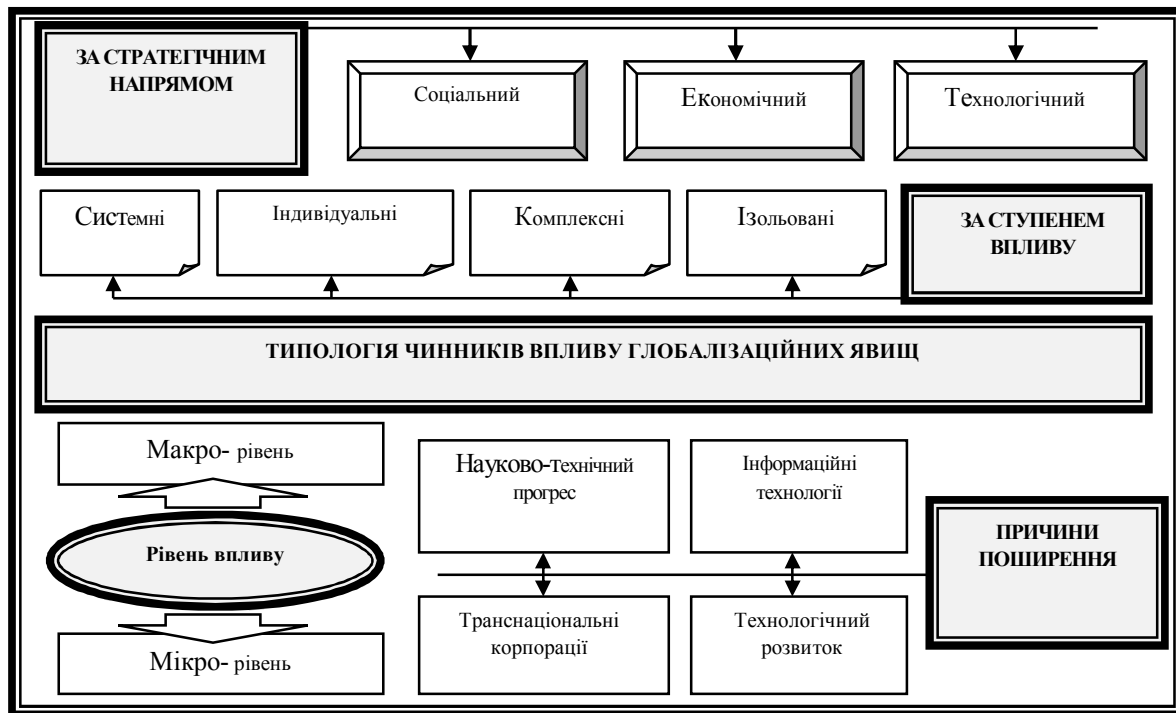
ЗА СТРАТЕГІЧНИМ НАПРЯМОМ

Соціальний

Економічний

Технологічний

Системні

Індивідуальні

Комплексні

Ізольовані

ЗА СТУПЕНЕМ ВПЛИВУ

ТИПОЛОГІЯ ЧИННИКІВ ВПЛИВУ ГЛОБАЛІЗАЦІЙНИХ ЯВИЩ

Макро- рівень

Рівень впливу

Мікро- рівень

Науково-технічний прогрес

Інформаційні технології

ПРИЧИНИ ПОШИРЕННЯ

Транснаціональні корпорації

Технологічний розвиток